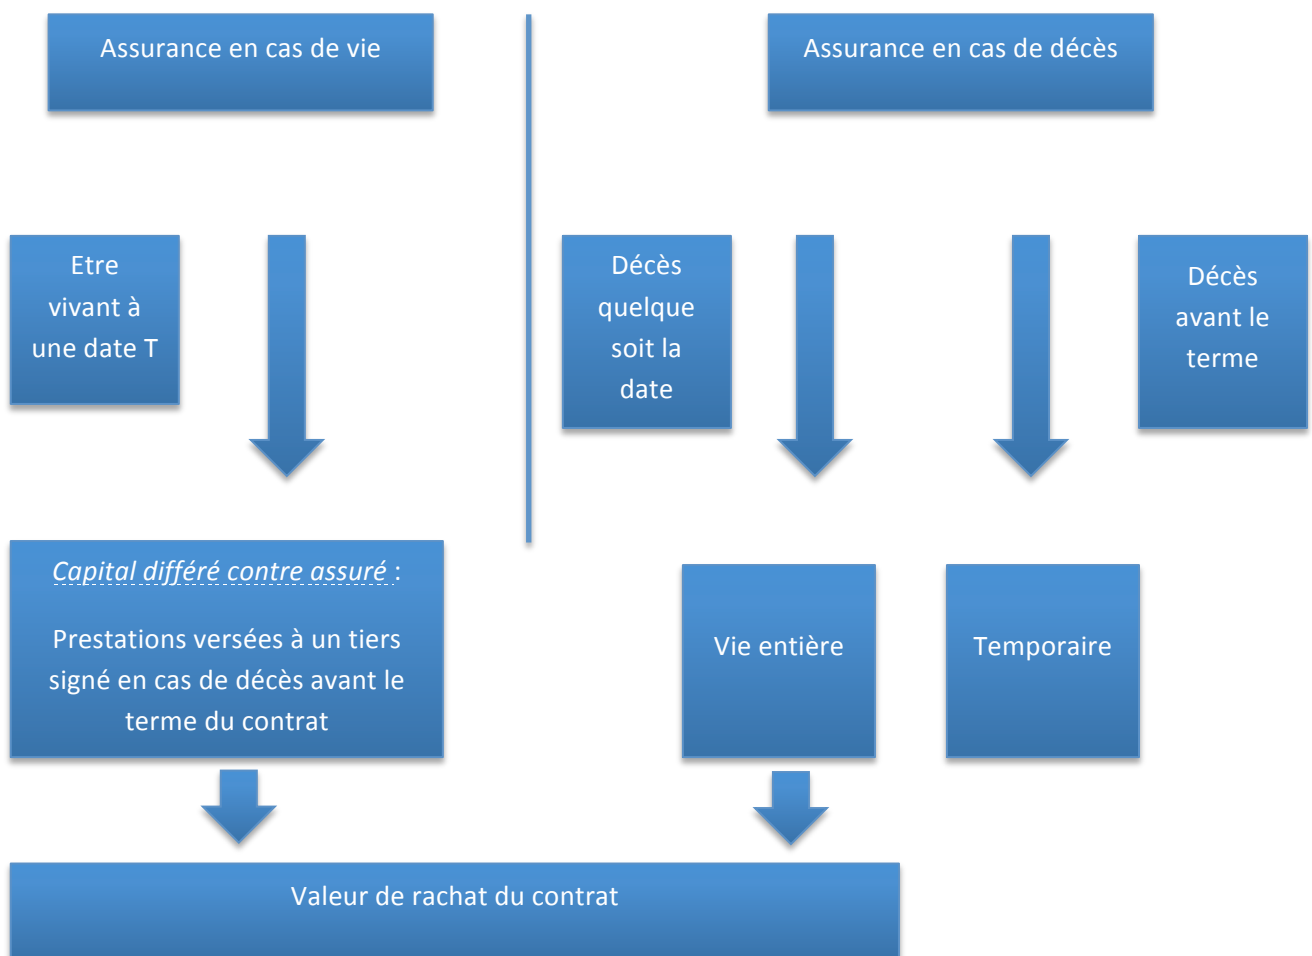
Assurance en cas de vie

Assurance en cas de décès

Etre vivant à une date T

Décès quelque soit la date

Décès avant le terme

*Capital différé contre assuré* :

Prestations versées à un tiers signé en cas de décès avant le terme du contrat

Vie entière

Temporaire

Valeur de rachat du contrat